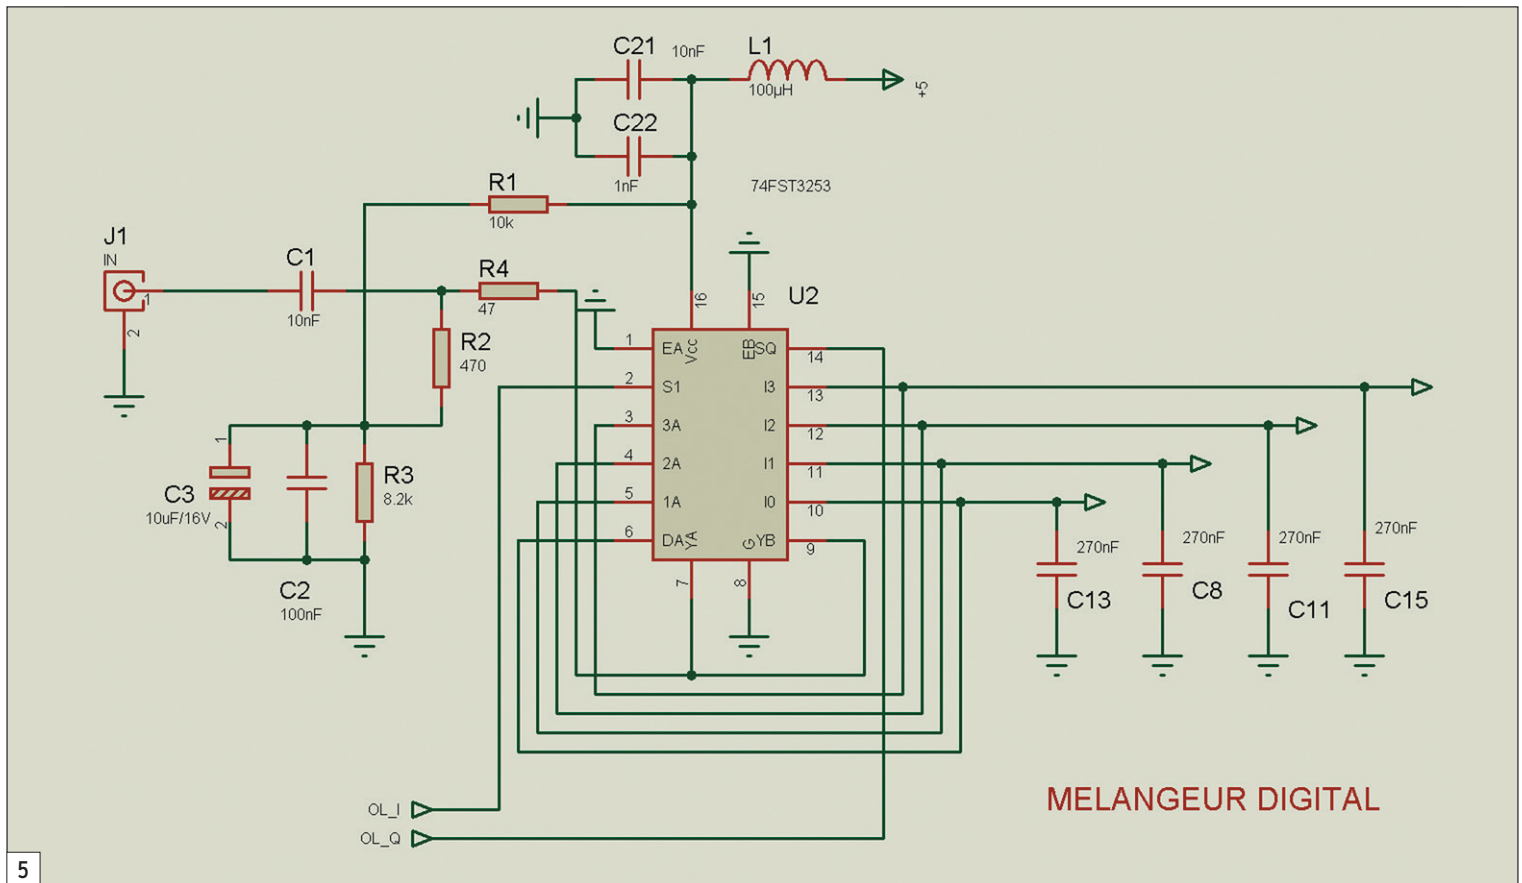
C21 10nF
L1
100µH
+5
C22
1nF
74FST3253
R1
10k
J1
IN
1
2
C1
10nF
R4
47
R2
470
16
15
U2
1 EA Vcc EB SQ 14
2 S1 I3 13
3 3A I2 12
4 2A I1 11
5 1A I0 10
6 DA YA G YB 9
7
8
1
C3
10uF/16V
2
R3
8.2k
C2
100nF
270nF
C13
270nF
C8
270nF
C11
270nF
C15
OL_I
OL_Q
MELANGEUR DIGITAL
5